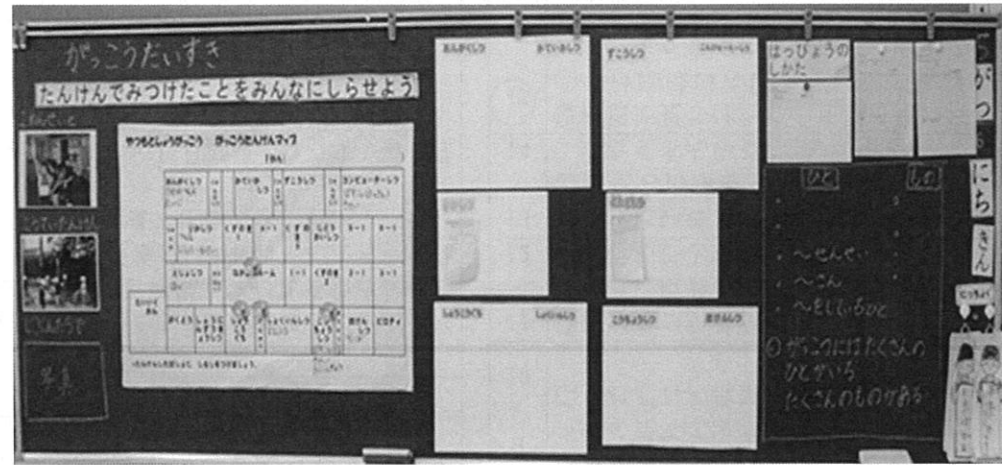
がっこうたいすき

たんけんでみつけたことをみんなにしらせよう

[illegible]

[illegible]

写真

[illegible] がっこうたんけんマップ

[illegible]

おんがくしつ

かていかしつ

ずこうしつ

こんぴゅーたーしつ

はっぴょうの しかた

ひと

もの

・～せんせい

・～さん

・～をしらべるひと

○ がっこうにはたくさんの ひとがいる たくさんのものがある

がつ

にち

きん